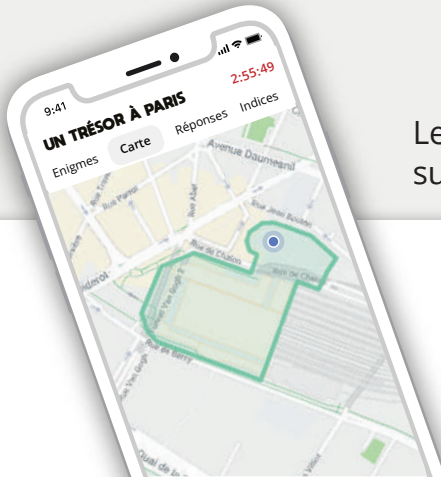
9:41

2:55:49

UN TRÉSOR À PARIS

Enigmes Carte Réponses Indices

Avenue Daumesnil

Rue Parrot

Rue Abel

Rue Jules César

Rue Jean Bouton

Rue de Chalon

Rue de Chalon

Rue Van Gogh

Rue Van Gogh

Rue de Bercy

Quai de la

Le
su